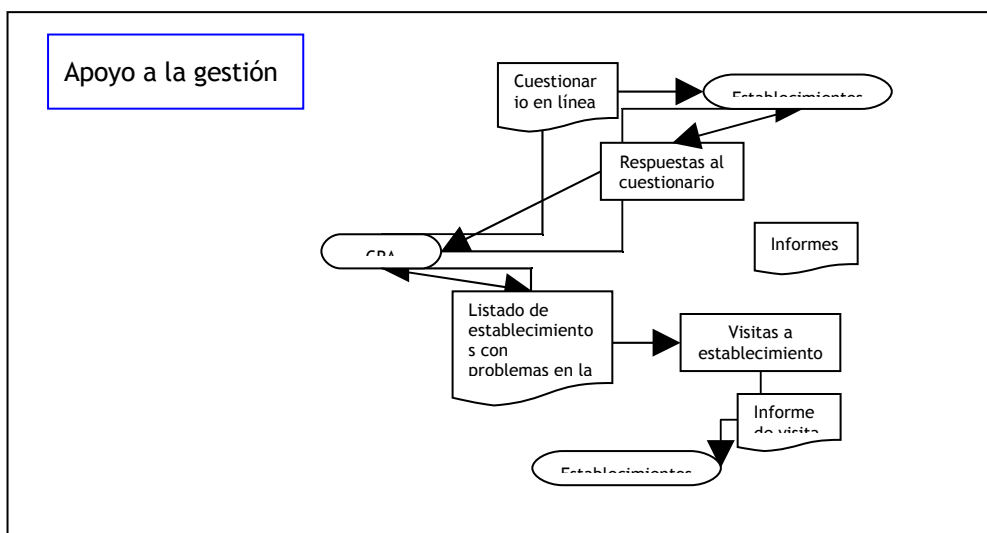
Apoyo a la gestión

Cuestionar io en línea

Establecimientos

Respuestas al cuestionario

CRA

Informes

Listado de establecimiento s con problemas en la

Visitas a establecimiento

Informe de visita

Establecimientos